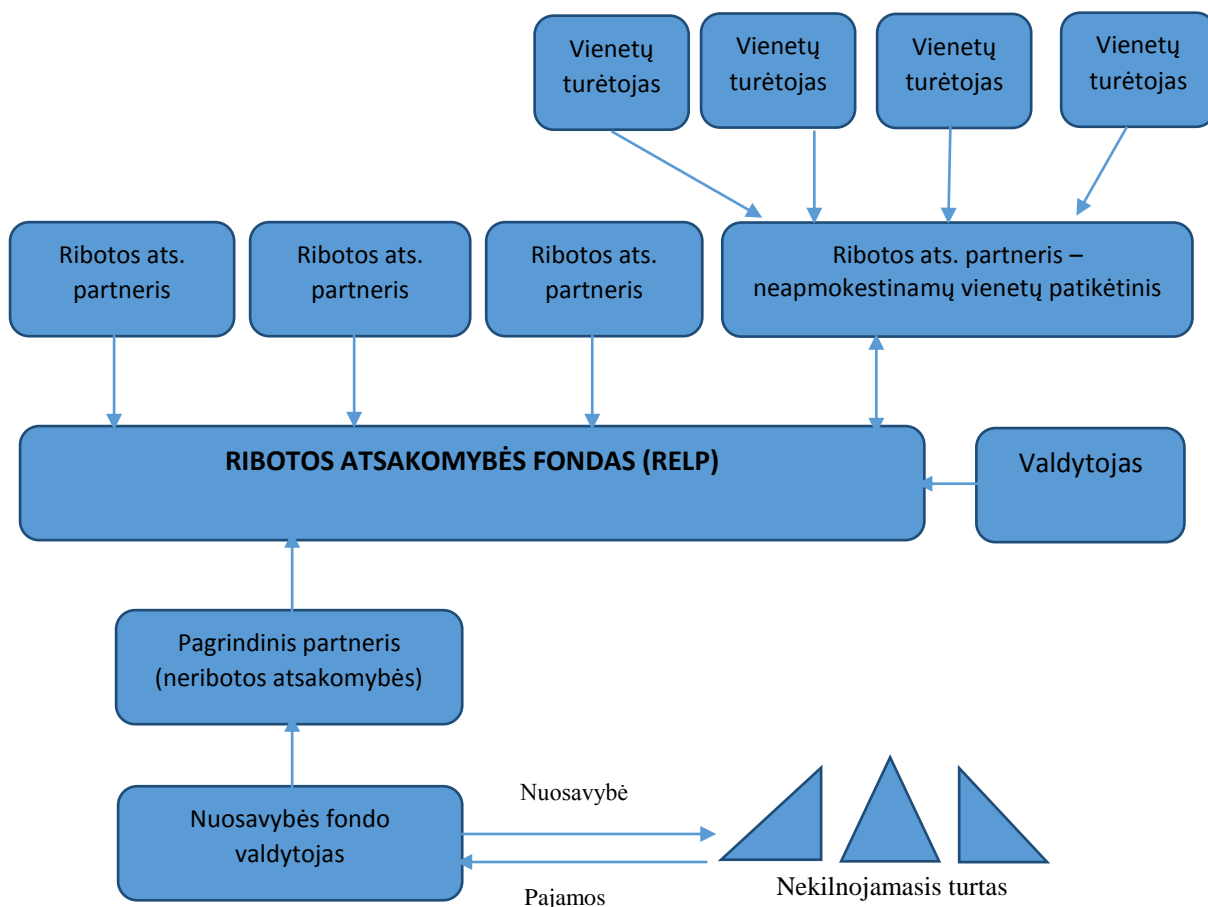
Vienetų turėtojas

Vienetų turėtojas

Vienetų turėtojas

Vienetų turėtojas

Ribotos ats. partneris

Ribotos ats. partneris

Ribotos ats. partneris

Ribotos ats. partneris – neapmokestinamų vienetų patikėtinis

RIBOTOS ATSAKOMYBĖS FONDAS (RELP)

Valdytojas

Pagrindinis partneris (neribotos atsakomybės)

Nuosavybės fondo valdytojas

Nuosavybė

Pajamos

Nekilnojamasis turtas